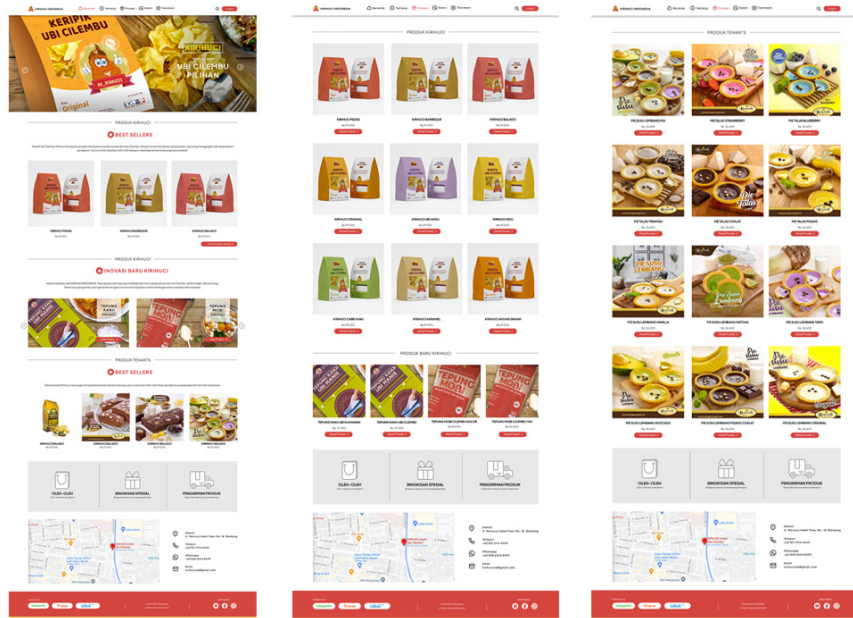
KIRIHUCI INDONESIA

Beranda Tentang Produk Galeri Testimoni

KERIPIK UBI CILEMBU

KIRIHUCI

UBI CILEMBU PILIHAN

Original

PRODUK KIRIHUCI

BEST SELLERS

KIRIHUCI PEDAS

KIRIHUCI BARBEQUE

KIRIHUCI BALADO

PRODUK KIRIHUCI

INOVASI BARU KIRIHUCI

TEPUNG KAKI

TEPUNG MOCAF

PRODUK TENANTS

BEST SELLERS

KIRIHUCI BALADO

OLEH - OLEH

BINGKISAN SPESIAL

PENGIRIMAN PRODUK

PRODUK KIRIHUCI

KIRIHUCI PEDAS

KIRIHUCI BARBEQUE

KIRIHUCI BALADO

KIRIHUCI ORIGINAL

KIRIHUCI UBI UNGU

KIRIHUCI KEJU

KIRIHUCI CABE HIJAU

KIRIHUCI KARAMEL

KIRIHUCI JAGUNG BAKAR

PRODUK BARU KIRIHUCI

OLEH - OLEH

BINGKISAN SPESIAL

PENGIRIMAN PRODUK

PRODUK TENANTS

PIE SUSU LEMBANG

PIE TALAS STRAWBERRY

PIE TALAS BLUEBERRY

PIE TALAS TIRAMISU

PIE TALAS COKLAT

PIE TALAS PISANG

PIE SUSU LEMBANG VANILLA

PIE SUSU LEMBANG MATCHA

PIE SUSU LEMBANG TARO

PIE SUSU LEMBANG ALPUKAT

PIE SUSU LEMBANG PISANG COKLAT

PIE SUSU LEMBANG ORIGINAL

OLEH - OLEH

BINGKISAN SPESIAL

PENGIRIMAN PRODUK

Alamat

Telepon

Whatsapp

Email

tokopedia

Shopee

Lazada